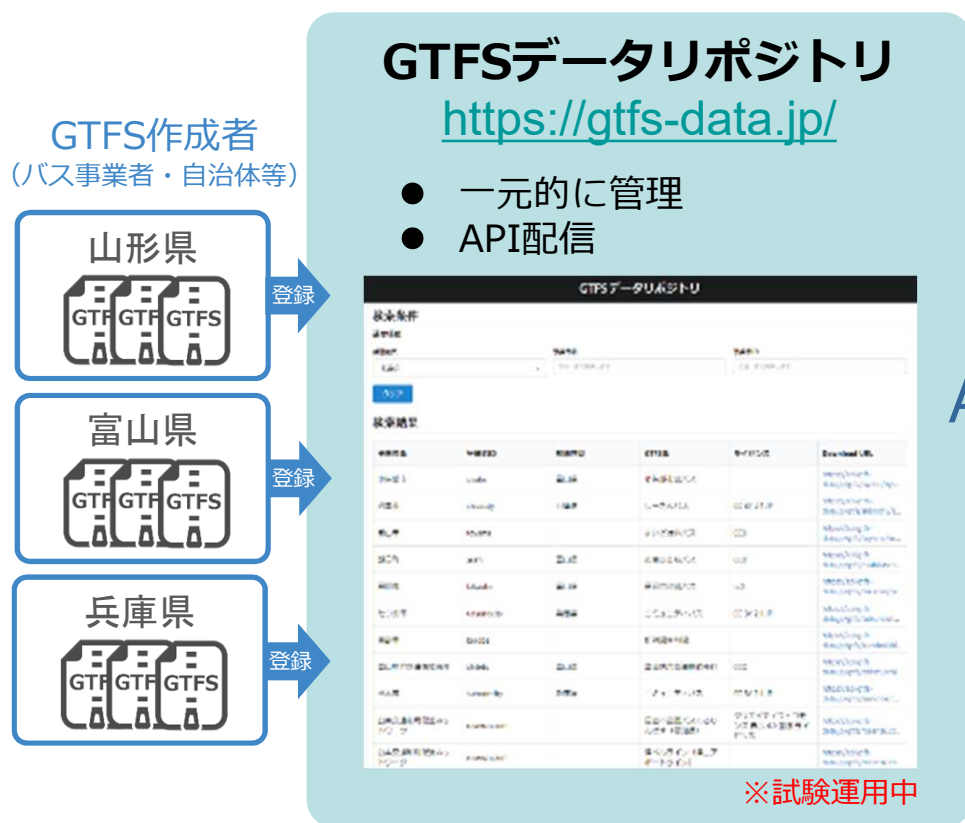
GTFS作成者
（バス事業者・自治体等）

山形県
GTF GTF GTFS
登録

富山県
GTF GTF GTFS
登録

兵庫県
GTF GTF GTFS
登録

GTFSデータリポジトリ
https://gtfs-data.jp/

● 一元的に管理
● API配信

GTFSデータリポジトリ
検索条件
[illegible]
クリア
検索結果

| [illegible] | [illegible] | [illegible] | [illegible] | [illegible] | Download URL |
|---|---|---|---|---|---|
| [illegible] | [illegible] | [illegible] | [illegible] | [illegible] | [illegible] |

※試験運用中

A